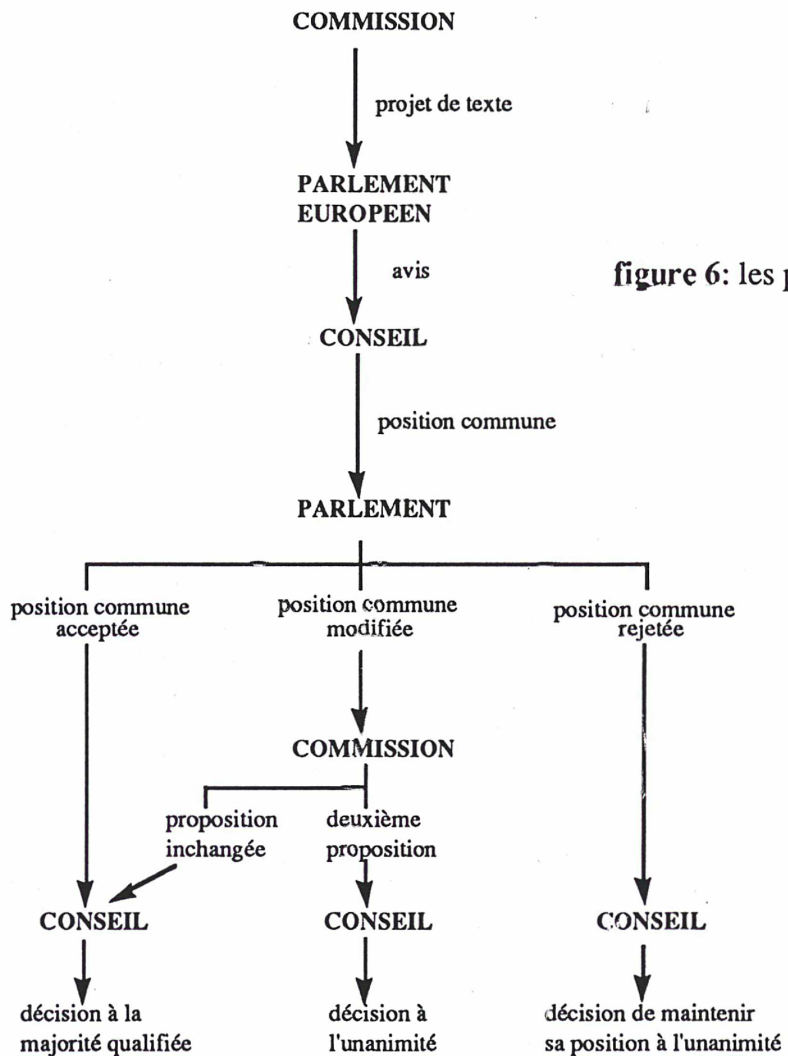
COMMISSION

projet de texte

PARLEMENT EUROPEEN

avis

figure 6: les p

CONSEIL

position commune

PARLEMENT

position commune acceptée

position commune modifiée

position commune rejetée

COMMISSION

proposition inchangée

deuxième proposition

CONSEIL

CONSEIL

CONSEIL

décision à la majorité qualifiée

décision à l'unanimité

décision de maintenir sa position à l'unanimité